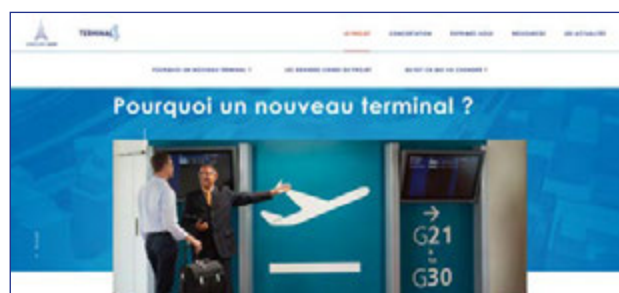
TERMINAL 4

LE PROJET CONCERTATION EXPRIMEZ-VOUS RESSOURCES LES ACTUALITÉS

POURQUOI UN NOUVEAU TERMINAL ? LES GRANDES LIGNES DU PROJET QU'EST-CE QUI VA CHANGER ?

Pourquoi un nouveau terminal ?

→ G21 - G30